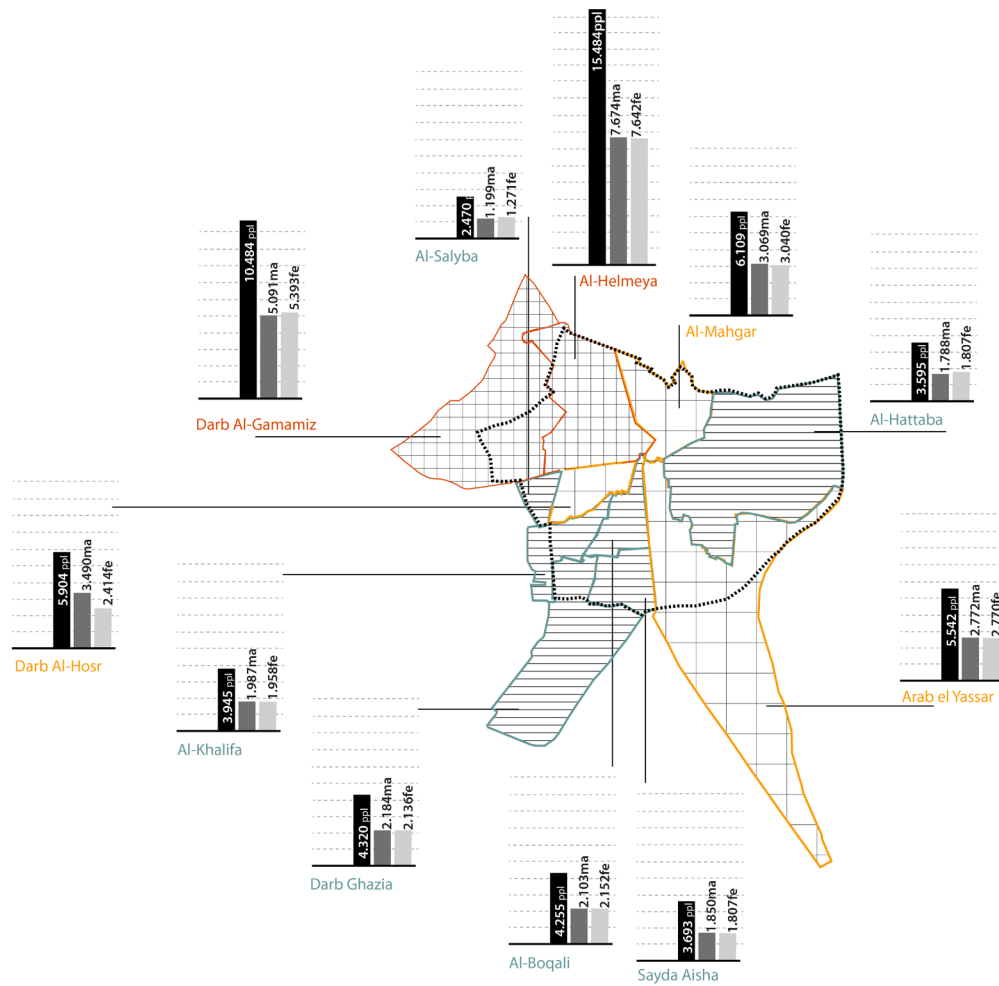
15.484ppl
7.674ma
7.642fe
Al-Helmeya

2.470
1.199ma
1.271fe
Al-Salyba

6.109 ppl
3.069ma
3.040fe
Al-Mahgar

10.484 ppl
5.091ma
5.393fe
Darb Al-Gamamiz

3.595 ppl
1.788ma
1.807fe
Al-Hattaba

5.904 ppl
3.490ma
2.414fe
Darb Al-Hosr

5.542 ppl
2.772ma
2.770fe
Arab el Yassar

3.945 ppl
1.987ma
1.958fe
Al-Khalifa

4.320 ppl
2.184ma
2.136fe
Darb Ghazia

4.255 ppl
2.103ma
2.152fe
Al-Boqali

3.693 ppl
1.850ma
1.807fe
Sayda Aisha